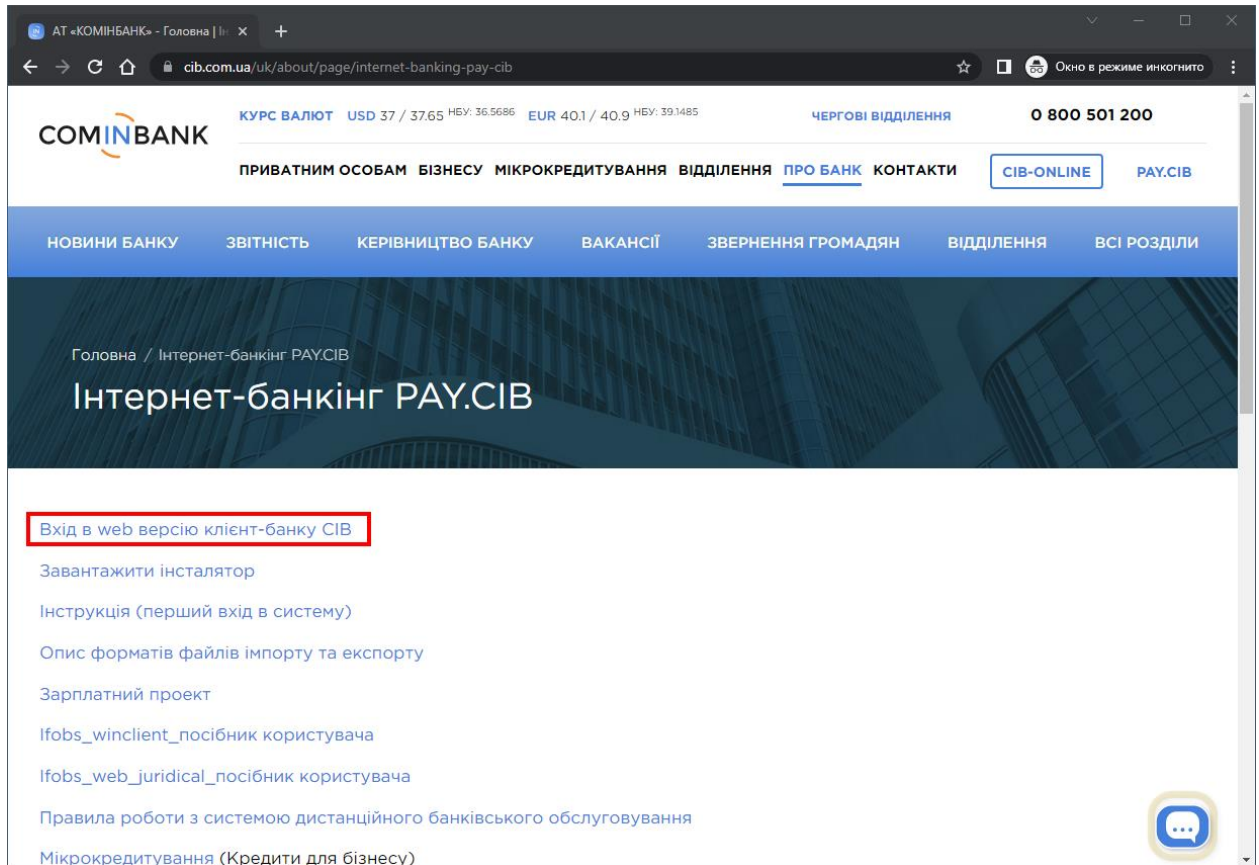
АТ «КОМІНБАНК» - Головна | Ін ×

cib.com.ua/uk/about/page/internet-banking-pay-cib

Окно в режиме инкогнито

COMINBANK

КУРС ВАЛЮТ USD 37 / 37.65 НБУ: 36.5686 EUR 40.1 / 40.9 НБУ: 39.1485

ЧЕРГОВІ ВІДДІЛЕННЯ

0 800 501 200

ПРИВАТНИМ ОСОБАМ БІЗНЕСУ МІКРОКРЕДИТУВАННЯ ВІДДІЛЕННЯ ПРО БАНК КОНТАКТИ

CIB-ONLINE

PAY.CIB

НОВИНИ БАНКУ ЗВІТНІСТЬ КЕРІВНИЦТВО БАНКУ ВАКАНСІЇ ЗВЕРНЕННЯ ГРОМАДЯН ВІДДІЛЕННЯ ВСІ РОЗДІЛИ

Головна / Інтернет-банкінг PAY.CIB

Інтернет-банкінг PAY.CIB

Вхід в web версію клієнт-банку CIB

Завантажити інсталятор

Інструкція (перший вхід в систему)

Опис форматів файлів імпорту та експорту

Зарплатний проект

Ifobs_winclient_посібник користувача

Ifobs_web_juridical_посібник користувача

Правила роботи з системою дистанційного банківського обслуговування

Мікрокредитування (Кредити для бізнесу)